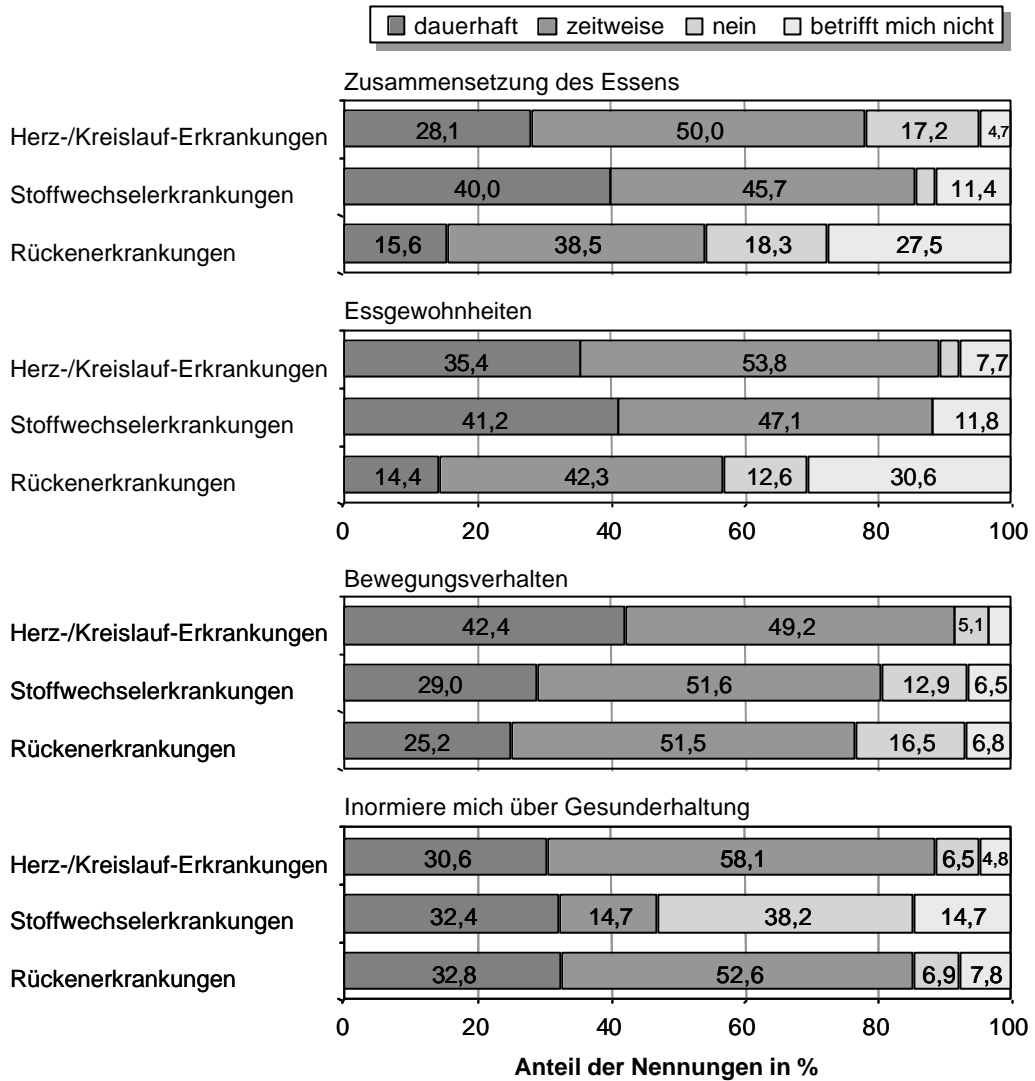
dauerhaft zeitweise nein betrifft mich nicht

Zusammensetzung des Essens

Herz-/Kreislauf-Erkrankungen 28,1 50,0 17,2 4,7

Stoffwechselerkrankungen 40,0 45,7 11,4

Rückenerkrankungen 15,6 38,5 18,3 27,5

Essgewohnheiten

Herz-/Kreislauf-Erkrankungen 35,4 53,8 7,7

Stoffwechselerkrankungen 41,2 47,1 11,8

Rückenerkrankungen 14,4 42,3 12,6 30,6

0 20 40 60 80 100

Bewegungsverhalten

Herz-/Kreislauf-Erkrankungen 42,4 49,2 5,1

Stoffwechselerkrankungen 29,0 51,6 12,9 6,5

Rückenerkrankungen 25,2 51,5 16,5 6,8

Inormiere mich über Gesunderhaltung

Herz-/Kreislauf-Erkrankungen 30,6 58,1 6,5 4,8

Stoffwechselerkrankungen 32,4 14,7 38,2 14,7

Rückenerkrankungen 32,8 52,6 6,9 7,8

0 20 40 60 80 100

Anteil der Nennungen in %